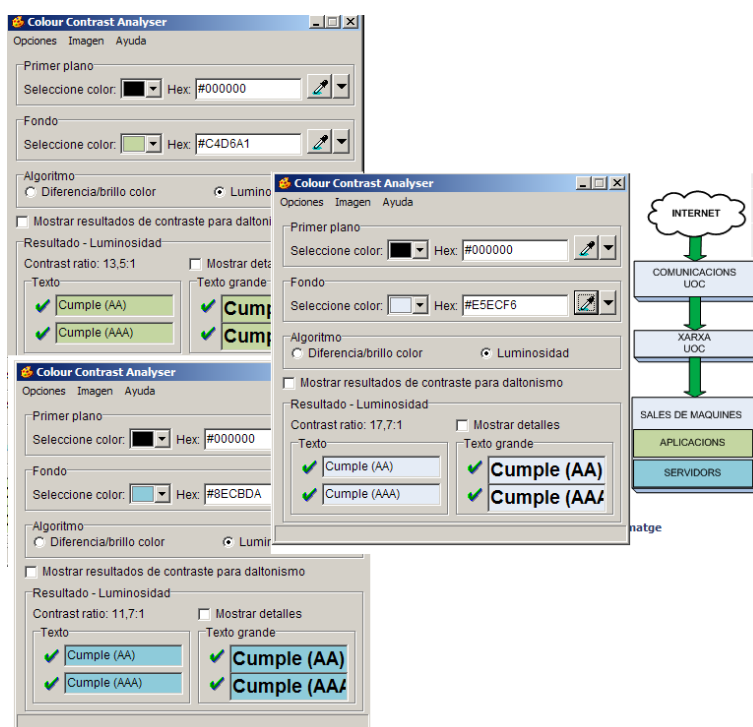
Colour Contrast Analyser
Opciones Imagen Ayuda
Primer plano
Seleccione color: Hex: #000000
Fondo
Seleccione color: Hex: #C4D6A1
Algoritmo
Diferencia/brillo color Lumino
Mostrar resultados de contraste para daltonis
Resultado - Luminosidad
Contrast ratio: 13,5:1 Mostrar detal
Texto
Cumple (AA)
Cumple (AAA)
Texto grande
Cump
Cump

Colour Contrast Analyser
Opciones Imagen Ayuda
Primer plano
Seleccione color: Hex: #000000
Fondo
Seleccione color: Hex: #E5ECF6
Algoritmo
Diferencia/brillo color Luminosidad
Mostrar resultados de contraste para daltonismo
Resultado - Luminosidad
Contrast ratio: 17,7:1 Mostrar detalles
Texto
Cumple (AA)
Cumple (AAA)
Texto grande
Cumple (AA)
Cumple (AA

INTERNET
COMUNICACIONS UOC
XARXA UOC
SALES DE MAQUINES
APLICACIONS
SERVIDORS
natge

Colour Contrast Analyser
Opciones Imagen Ayuda
Primer plano
Seleccione color: Hex: #000000
Fondo
Seleccione color: Hex: #8ECBDA
Algoritmo
Diferencia/brillo color Lumin
Mostrar resultados de contraste para daltonismo
Resultado - Luminosidad
Contrast ratio: 11,7:1 Mostrar detalles
Texto
Cumple (AA)
Cumple (AAA)
Texto grande
Cumple (AA)
Cumple (AAA